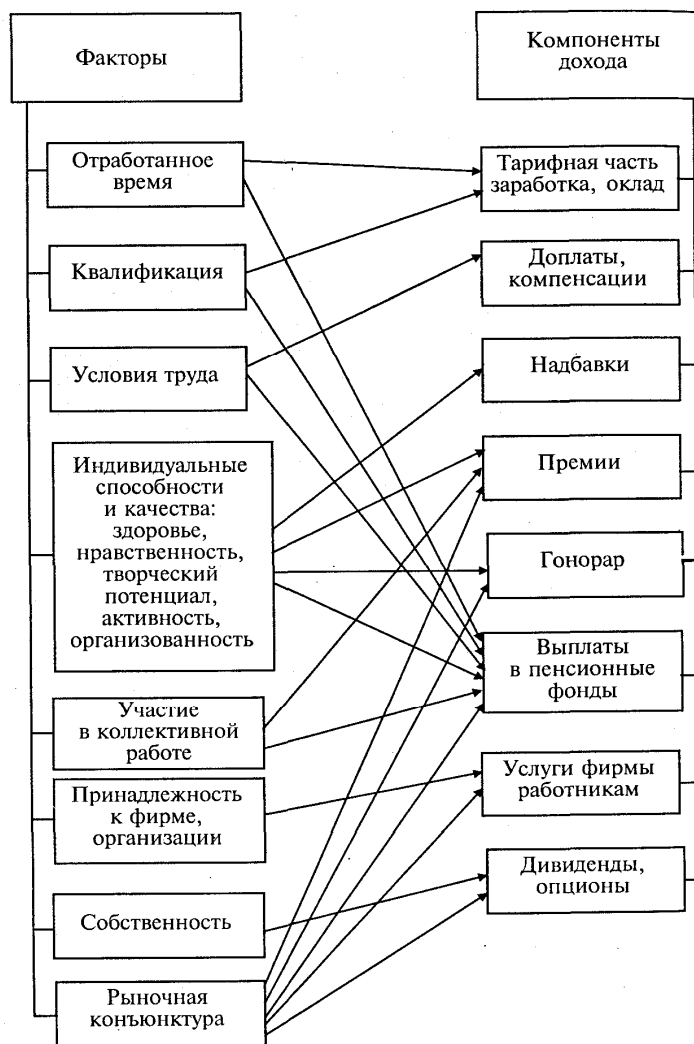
Факторы

Компоненты дохода

Отработанное время

Квалификация

Условия труда

Индивидуальные способности и качества: здоровье, нравственность, творческий потенциал, активность, организованность

Участие в коллективной работе

Принадлежность к фирме, организации

Собственность

Рыночная конъюнктура

Тарифная часть заработка, оклад

Доплаты, компенсации

Надбавки

Премии

Гонорар

Выплаты в пенсионные фонды

Услуги фирмы работникам

Дивиденды, опционы